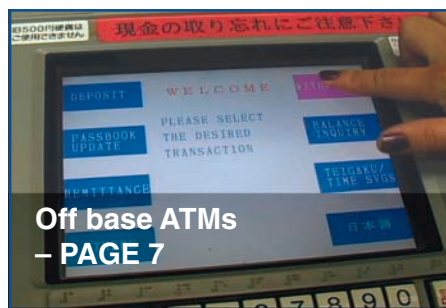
旧500円硬貨はご使用できません

現金の取り忘れにご注意下さ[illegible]

DEPOSIT

WELCOME

PLEASE SELECT THE DESIRED TRANSACTION

PASSBOOK UPDATE

BALANCE INQUIRY

REMITTANCE

TEIGAKU/ TIME SVGS

日本語

Off base ATMs – PAGE 7

7 8 9 0